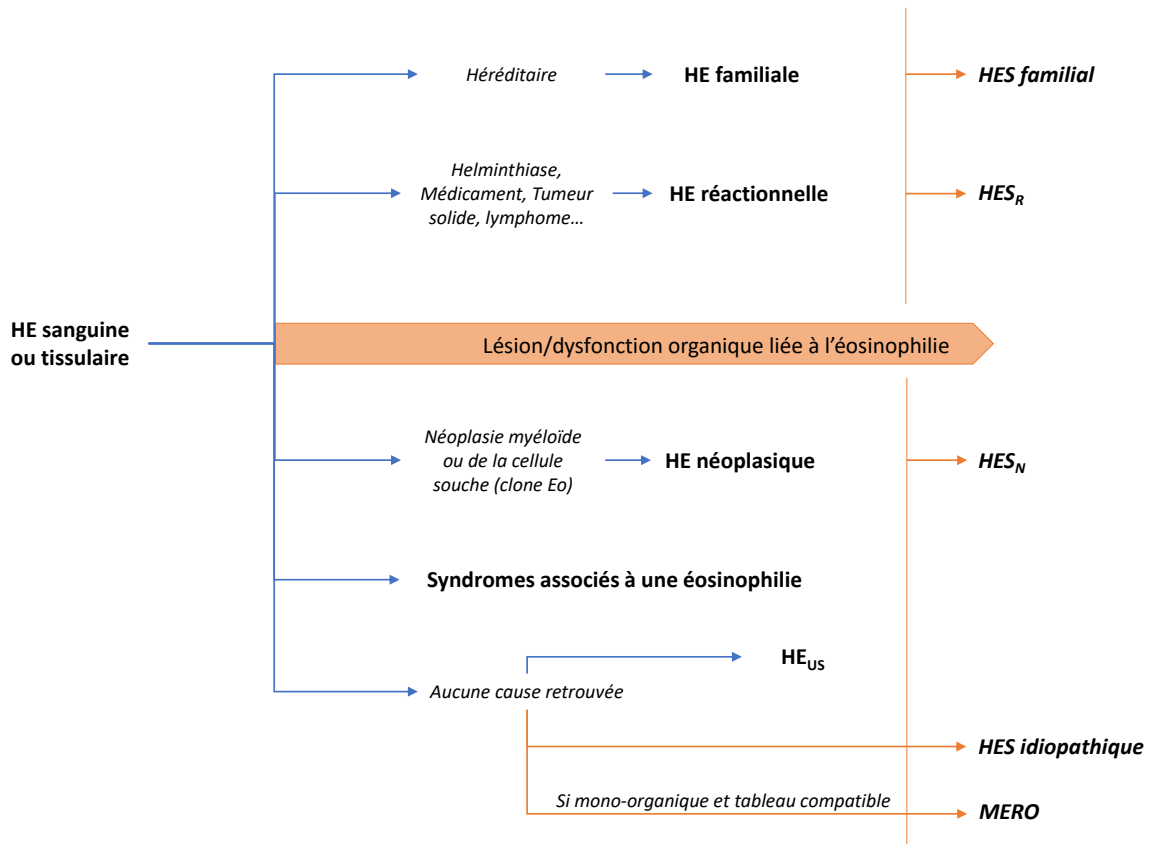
HE sanguine ou tissulaire

Héréditaire
HE familiale
HES familial

Helminthiase, Médicament, Tumeur solide, lymphome…
HE réactionnelle
$HES_R$

Lésion/dysfonction organique liée à l'éosinophilie

Néoplasie myéloïde ou de la cellule souche (clone Eo)
HE néoplasique
$HES_N$

Syndromes associés à une éosinophilie

$HE_{US}$
Aucune cause retrouvée
HES idiopathique
Si mono-organique et tableau compatible
MERO